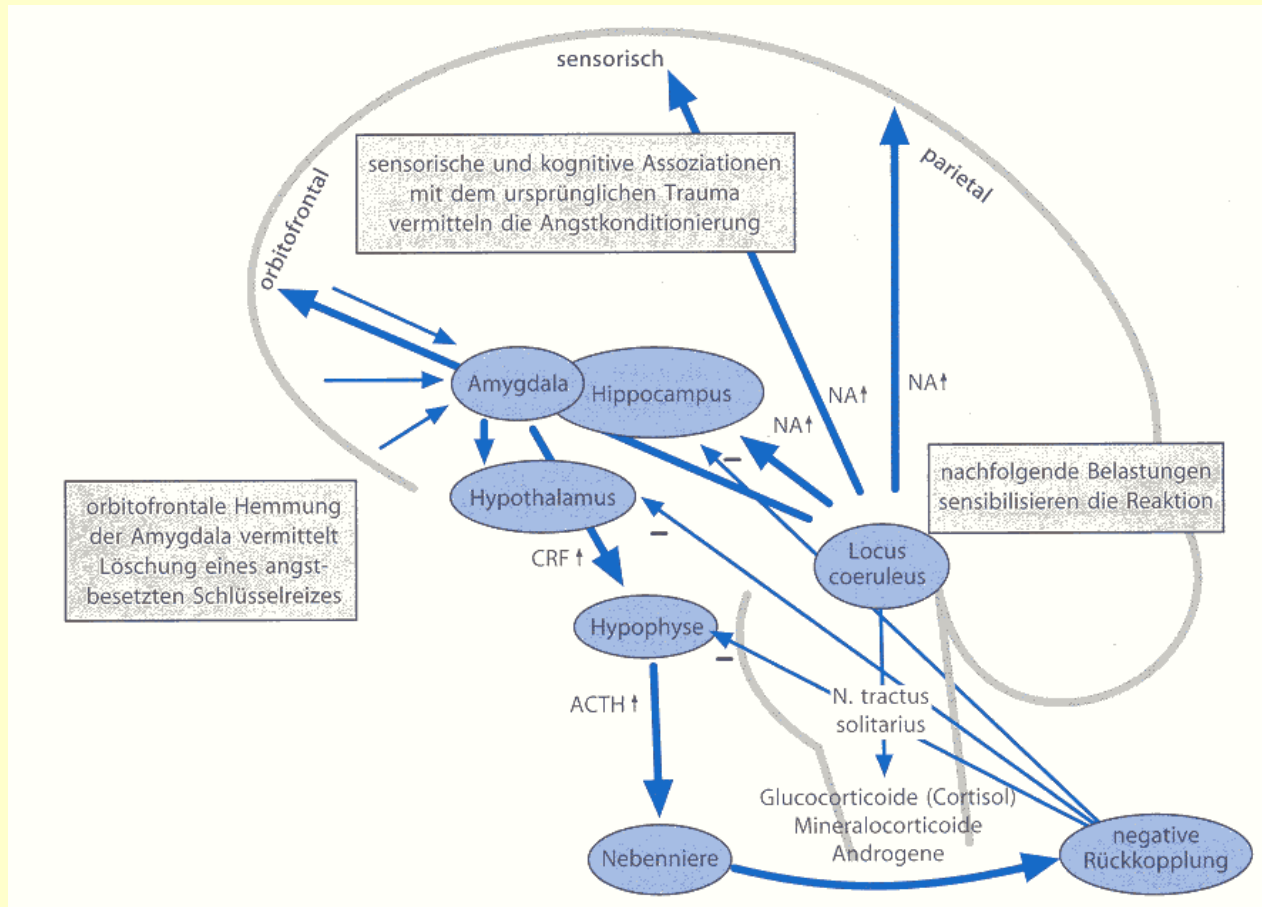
sensorisch

sensorische und kognitive Assoziationen mit dem ursprünglichen Trauma vermitteln die Angstkonditionierung

parietal

orbitofrontal

Amygdala

Hippocampus

NA↑

NA↑

NA↑

–

nachfolgende Belastungen sensibilisieren die Reaktion

Hypothalamus

–

orbitofrontale Hemmung der Amygdala vermittelt Löschung eines angstbesetzten Schlüsselreizes

CRF↑

Locus coeruleus

Hypophyse

–

N. tractus solitarius

ACTH↑

Glucocorticoide (Cortisol)
Mineralocorticoide
Androgene

Nebenniere

negative Rückkopplung